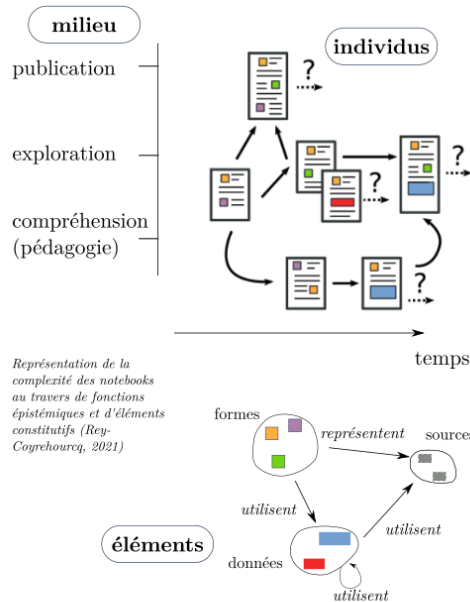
milieu

individus

publication

exploration

compréhension (pédagogie)

?

?

?

?

temps

Représentation de la complexité des notebooks au travers de fonctions épistémiques et d'éléments constitutifs (Rey-Coyrehourcq, 2021)

formes

représentent

sources

utilisent

utilisent

éléments

données

utilisent